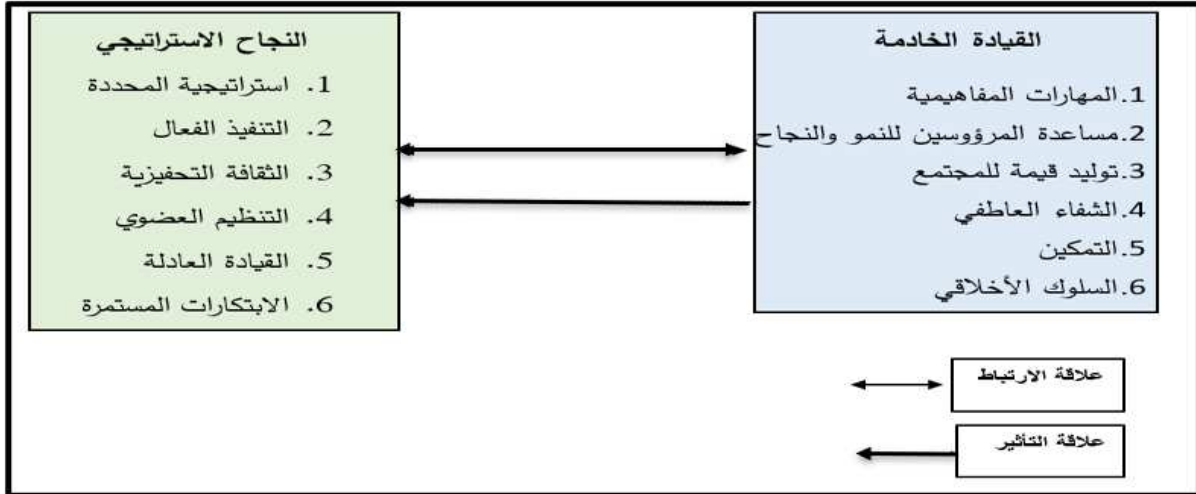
القيادة الخادمة

1.المهارات المفاهيمية
2.مساعدة المرؤوسين للنمو والنجاح
3.توليد قيمة للمجتمع
4.الشفاء العاطفي
5.التمكين
6.السلوك الأخلاقي

النجاح الاستراتيجي

1. استراتيجية المحددة
2. التنفيذ الفعال
3. الثقافة التحفيزية
4. التنظيم العضوي
5. القيادة العادلة
6. الابتكارات المستمرة

علاقة الارتباط

علاقة التأثير